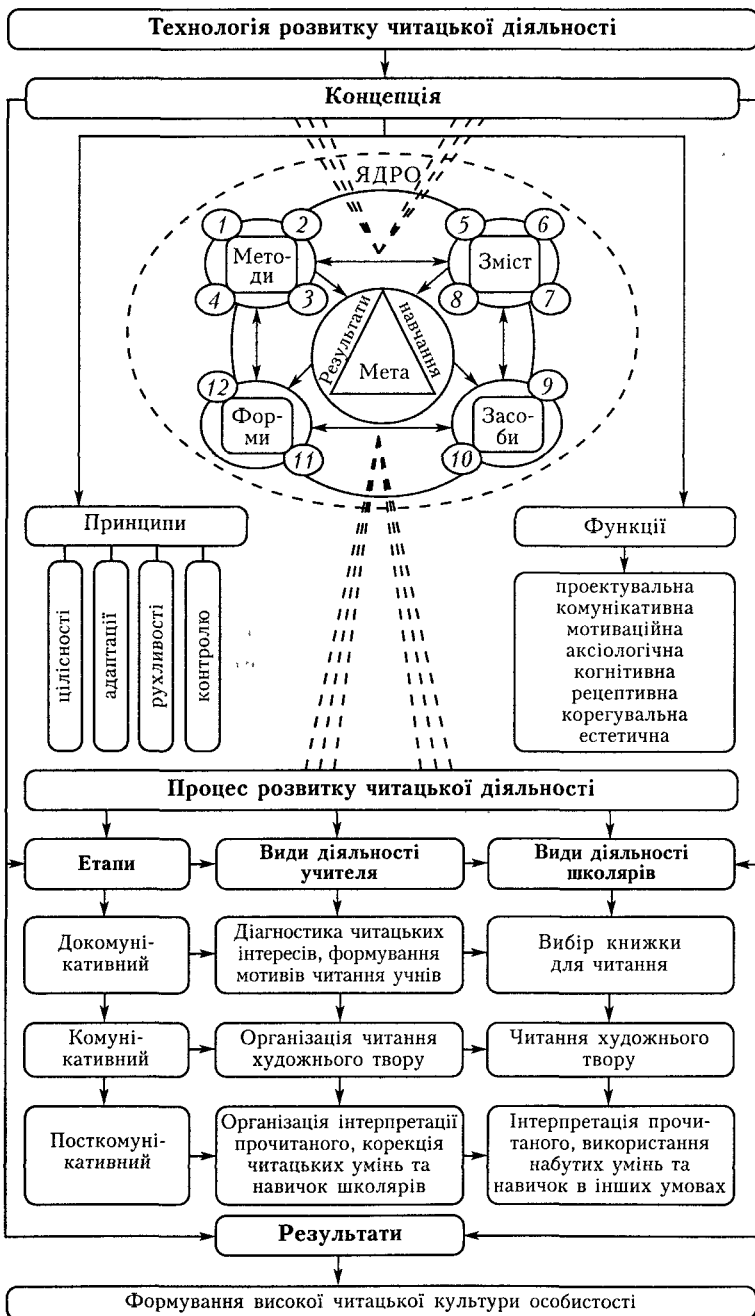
Технологія розвитку читацької діяльності

Концепція

ЯДРО

1
2
Методи
4
3

5
6
Зміст
8
7

Результати навчання
Мета

12
Форми
11

9
Засоби
10

Принципи

цілісності
адаптації
рухливості
контролю

Функції

проектувальна
комунікативна
мотиваційна
аксіологічна
когнітивна
рецептивна
корегувальна
естетична

Процес розвитку читацької діяльності

| Етапи | Види діяльності учителя | Види діяльності школярів |
|---|---|---|
| Докомунікативний | Діагностика читацьких інтересів, формування мотивів читання учнів | Вибір книжки для читання |
| Комунікативний | Організація читання художнього твору | Читання художнього твору |
| Посткомунікативний | Організація інтерпретації прочитаного, корекція читацьких умінь та навичок школярів | Інтерпретація прочитаного, використання набутих умінь та навичок в інших умовах |

Результати

Формування високої читацької культури особистості